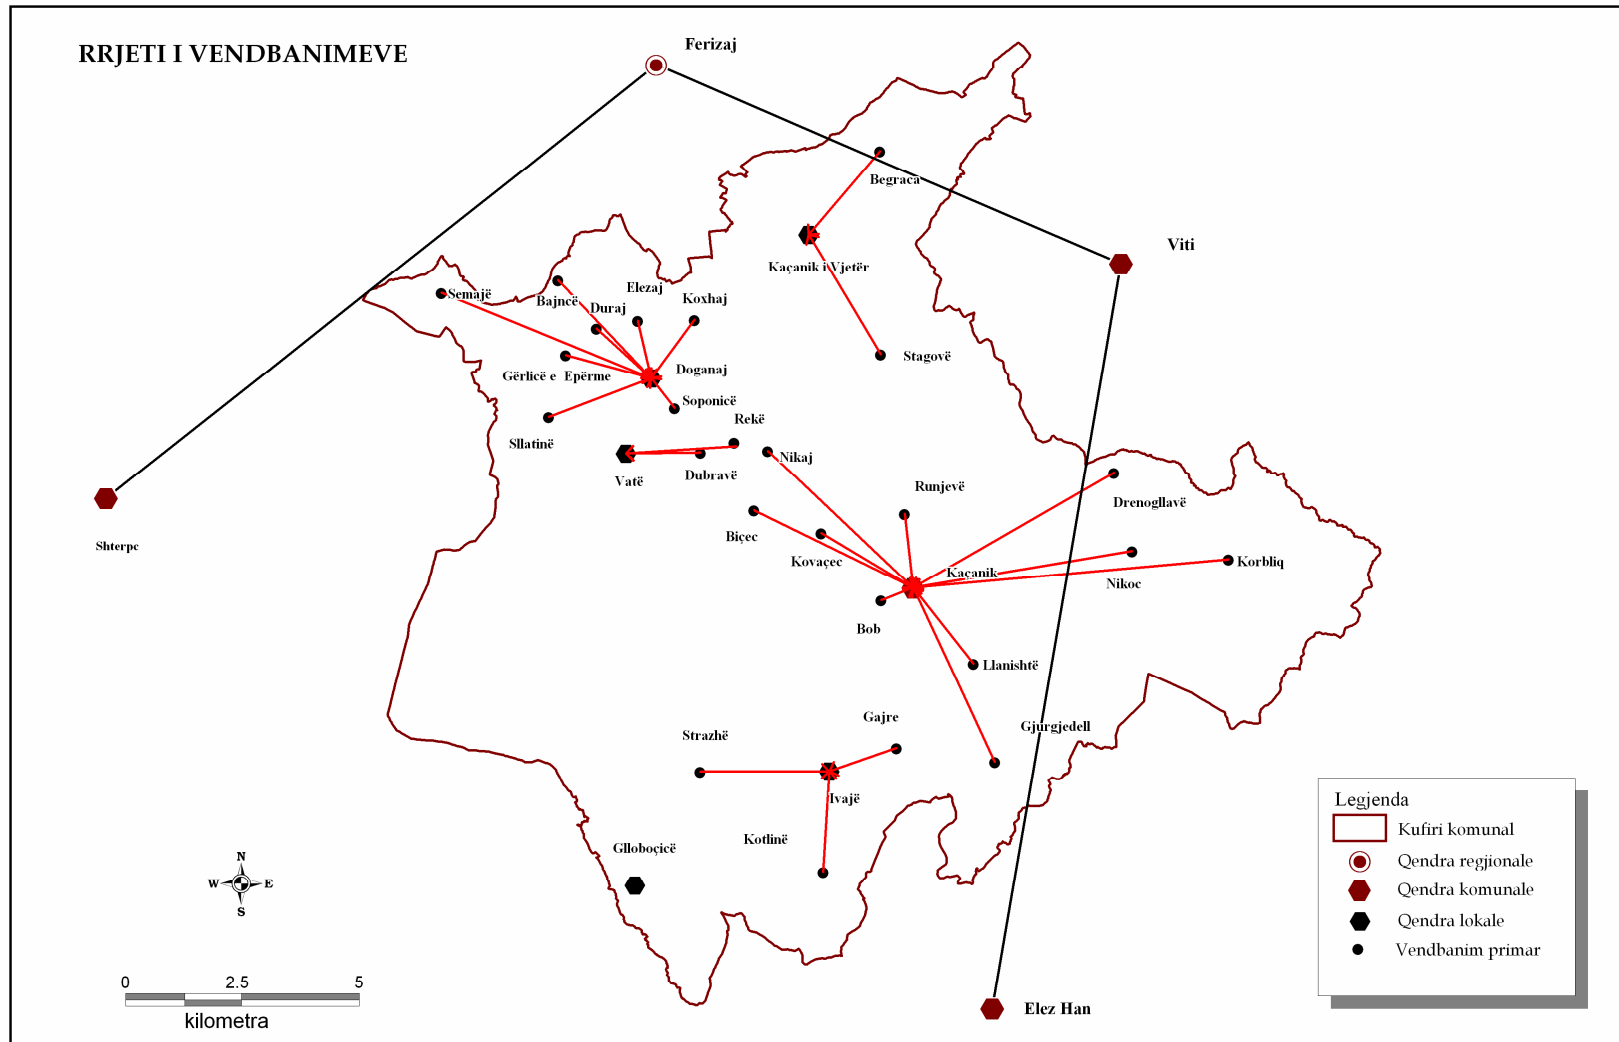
RRJETI I VENDBANIMEVE

Ferizaj

Begraca

Viti

Kaçanik i Vjetër

Stagovë

Semajë
Bajncë
Duraj
Elezaj
Koxhaj
Gërlicë e Epërme
Doganaj
Soponicë
Rekë
Sllatinë
Vatë
Dubravë
Nikaj

Shterpc

Runjevë
Drenogllavë
Biçec
Kovaçec
Kaçanik
Nikoc
Korbliq
Bob
Llanishtë

Gajre
Gjurgjedell
Strazhë
Ivajë
Kotlinë
Gllobоçicë

N
W
E
S

0
2.5
5
kilometra

Elez Han

Legjenda
Kufiri komunal
Qendra regjionale
Qendra komunale
Qendra lokale
Vendbanim primar